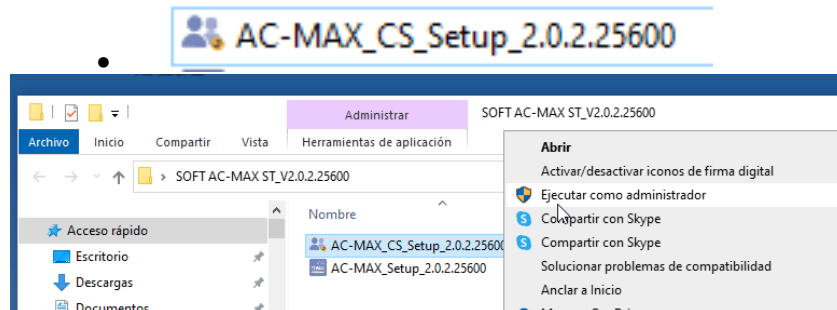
AC-MAX_CS_Setup_2.0.2.25600

Administrar
SOFT AC-MAX ST_V2.0.2.25600
Archivo
Inicio
Compartir
Vista
Herramientas de aplicación
SOFT AC-MAX ST_V2.0.2.25600
Acceso rápido
Escritorio
Descargas
Documentos
Nombre
AC-MAX_CS_Setup_2.0.2.25600
AC-MAX_Setup_2.0.2.25600

Abrir
Activar/desactivar iconos de firma digital
Ejecutar como administrador
Compartir con Skype
Compartir con Skype
Solucionar problemas de compatibilidad
Anclar a Inicio